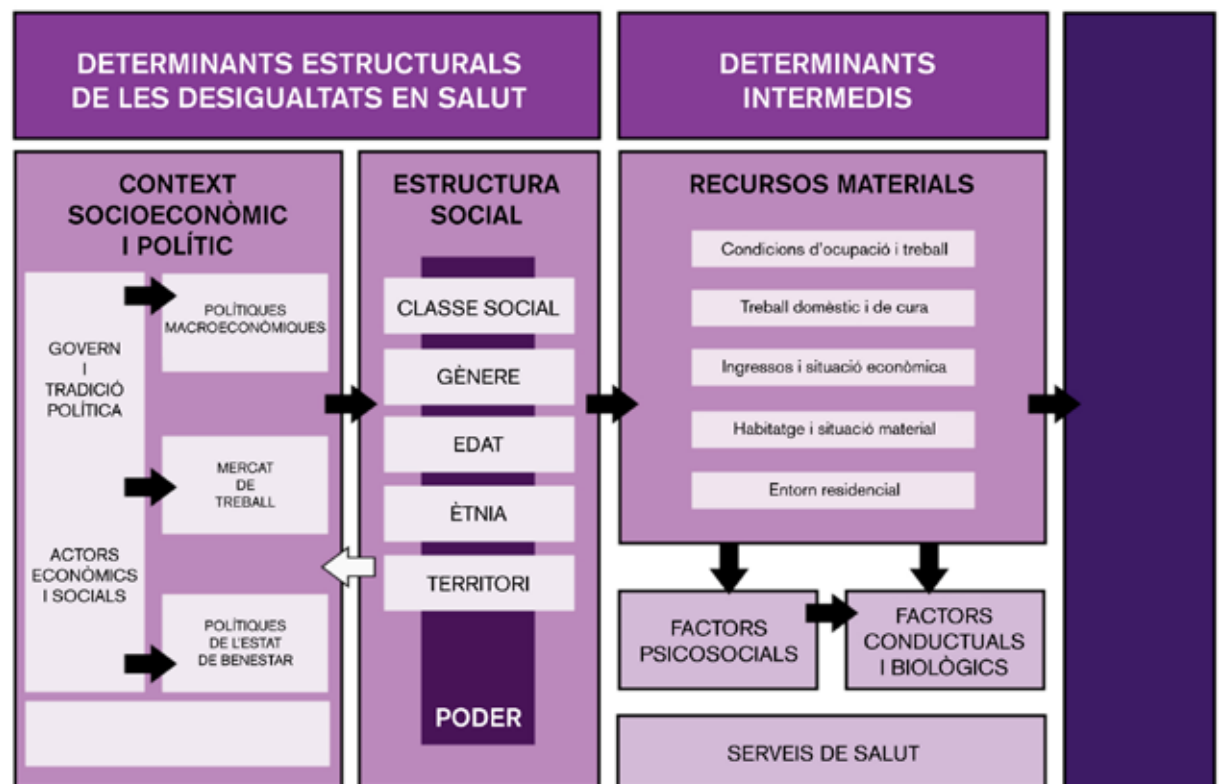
DETERMINANTS ESTRUCTURALS DE LES DESIGUALTATS EN SALUT

DETERMINANTS INTERMEDIS

CONTEXT SOCIOECONÒMIC I POLÍTIC

GOVERN I TRADICIÓ POLÍTICA

ACTORS ECONÒMICS I SOCIALS

POLÍTIQUES MACROECONÒMIQUES

MERCAT DE TREBALL

POLÍTIQUES DE L'ESTAT DE BENESTAR

ESTRUCTURA SOCIAL

CLASSE SOCIAL

GÈNERE

EDAT

ÈTNIA

TERRITORI

PODER

RECURSOS MATERIALS

Condicions d'ocupació i treball

Treball domèstic i de cura

Ingressos i situació econòmica

Habitatge i situació material

Entorn residencial

FACTORS PSICOSOCIALS

FACTORS CONDUCTUALS I BIOLÒGICS

SERVEIS DE SALUT